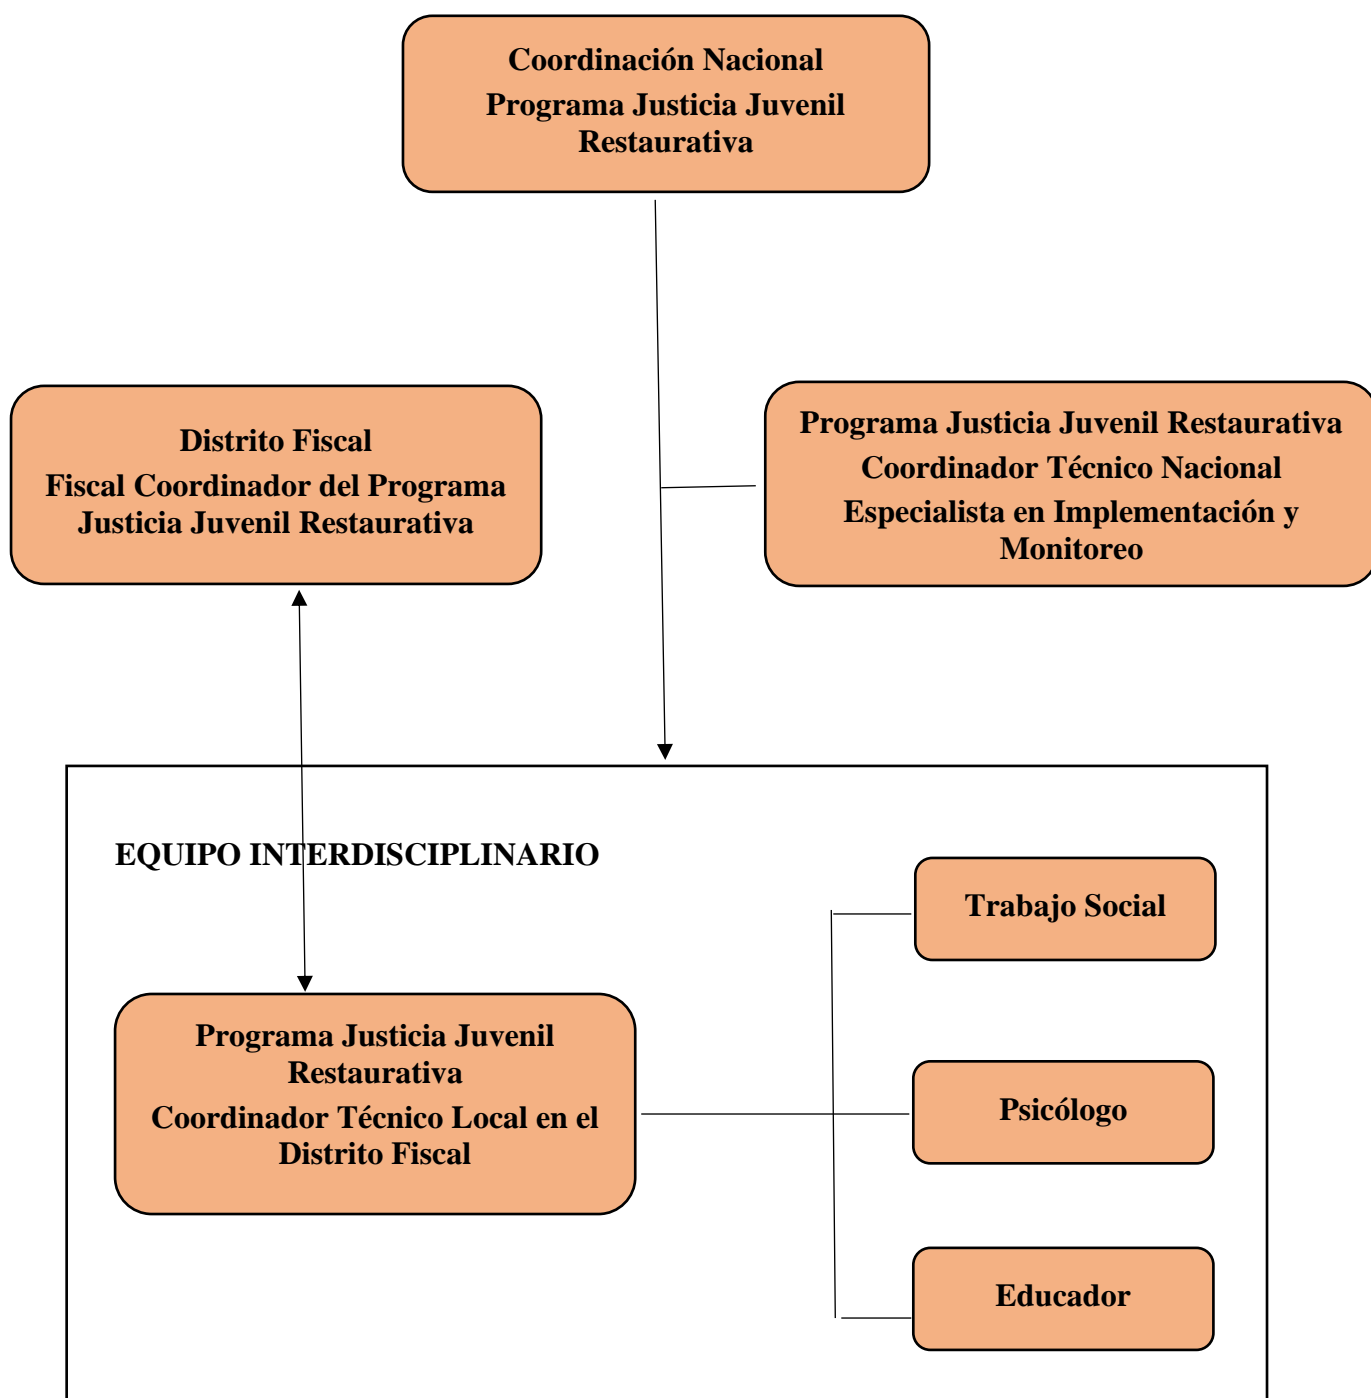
Coordinación Nacional
Programa Justicia Juvenil Restaurativa

Distrito Fiscal
Fiscal Coordinador del Programa Justicia Juvenil Restaurativa

Programa Justicia Juvenil Restaurativa
Coordinador Técnico Nacional
Especialista en Implementación y Monitoreo

EQUIPO INTERDISCIPLINARIO

Trabajo Social

Programa Justicia Juvenil Restaurativa
Coordinador Técnico Local en el Distrito Fiscal

Psicólogo

Educador